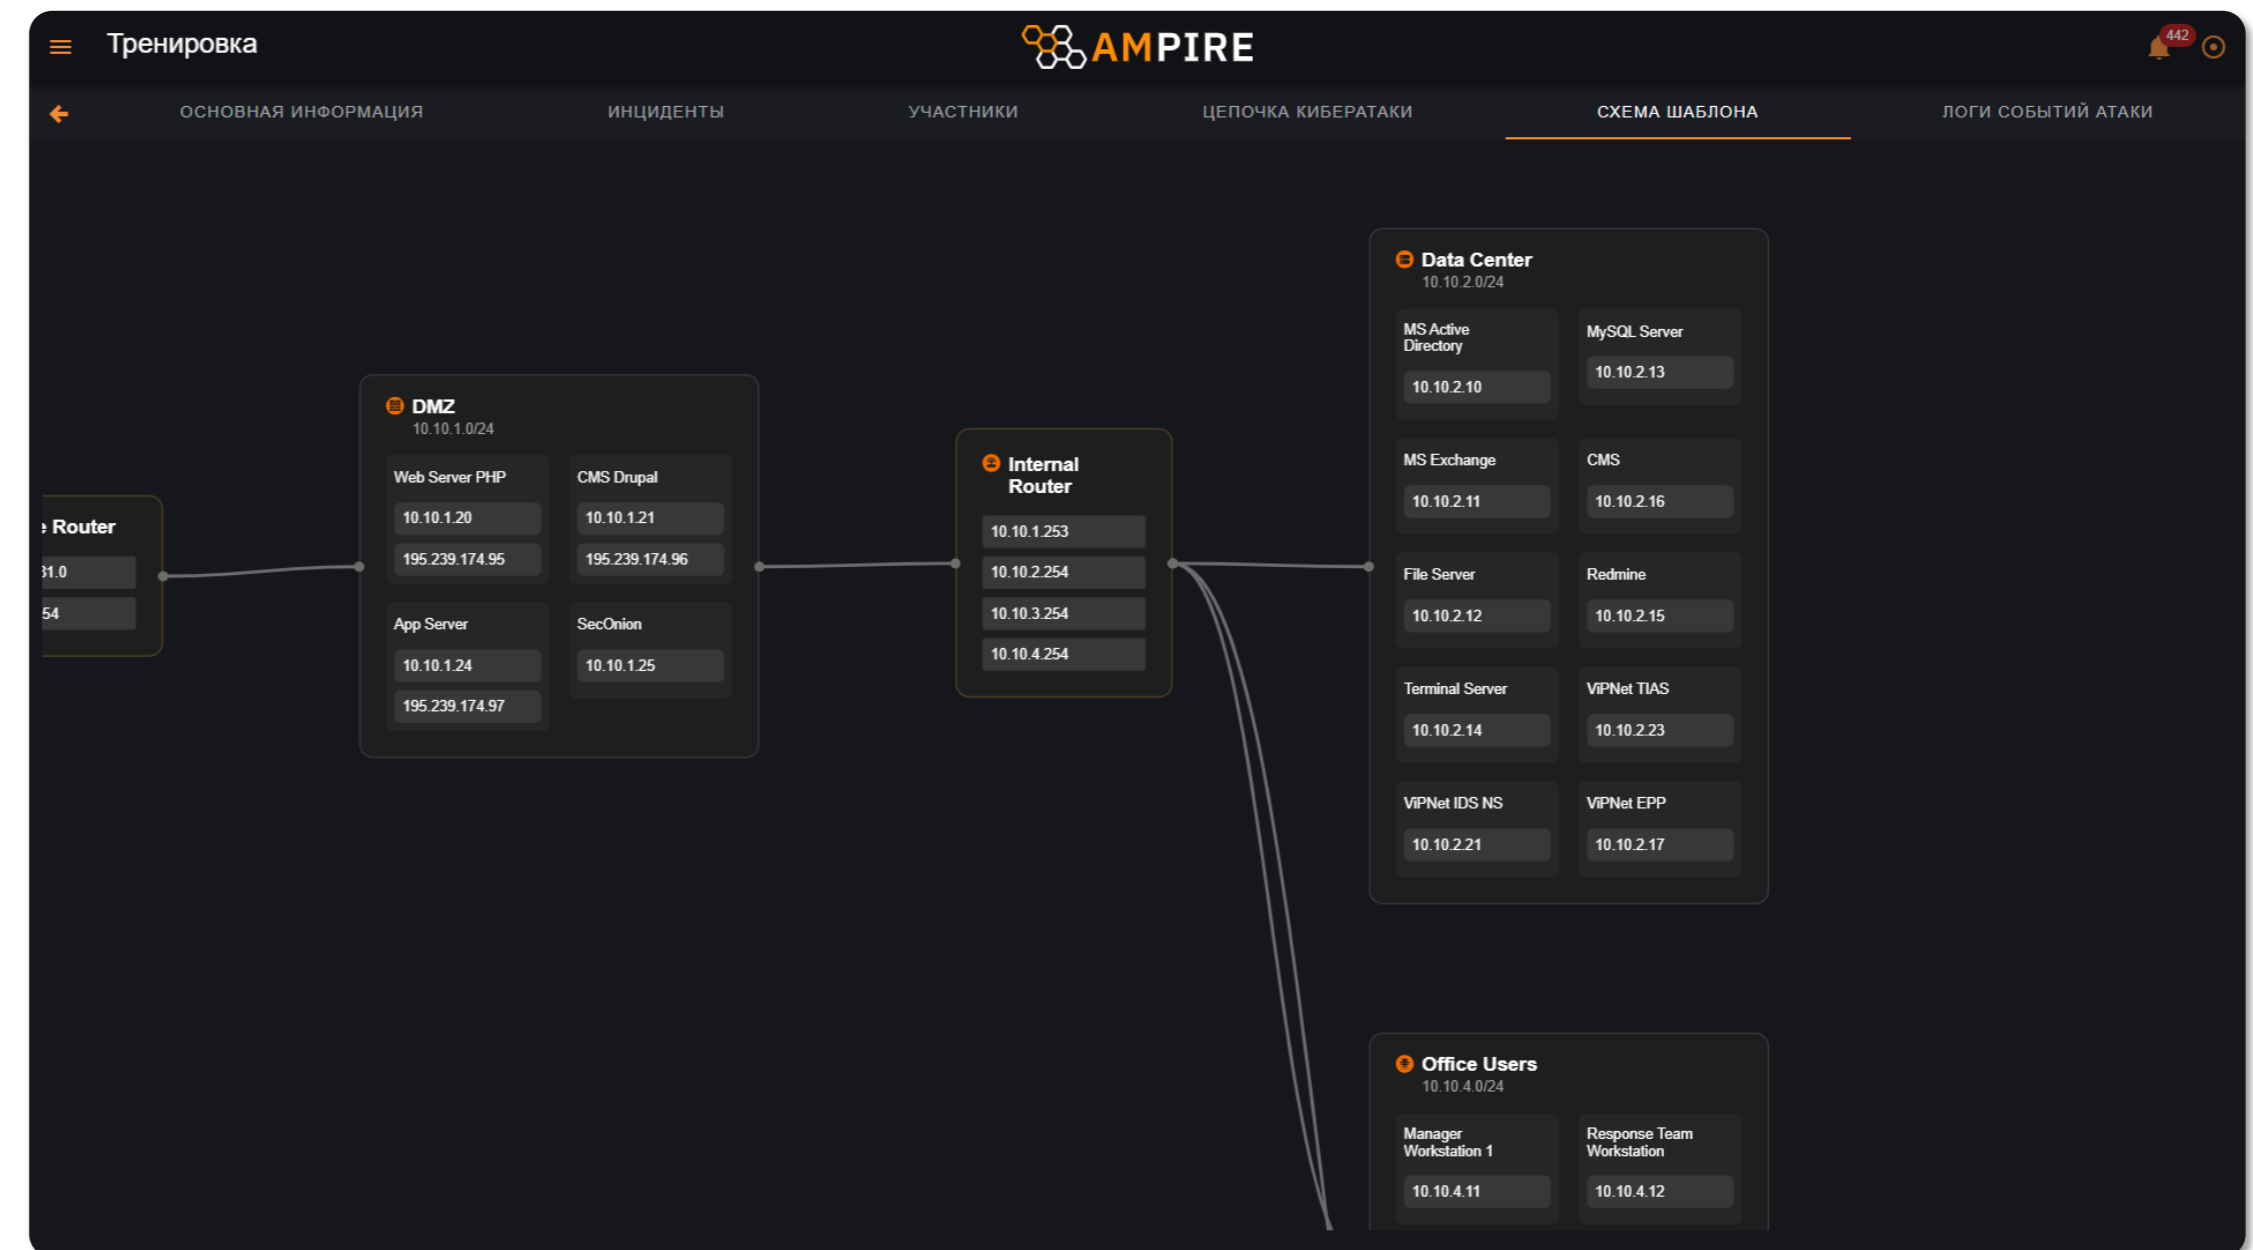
Тренировка

AMPIRE

442

ОСНОВНАЯ ИНФОРМАЦИЯ ИНЦИДЕНТЫ УЧАСТНИКИ ЦЕПОЧКА КИБЕРАТАКИ СХЕМА ШАБЛОНА ЛОГИ СОБЫТИЙ АТАКИ

Data Center
10.10.2.0/24

MS Active Directory
10.10.2.10

MySQL Server
10.10.2.13

MS Exchange
10.10.2.11

CMS
10.10.2.16

File Server
10.10.2.12

Redmine
10.10.2.15

Terminal Server
10.10.2.14

ViPNet TIAS
10.10.2.23

ViPNet IDS NS
10.10.2.21

ViPNet EPP
10.10.2.17

DMZ
10.10.1.0/24

Web Server PHP
10.10.1.20
195.239.174.95

CMS Drupal
10.10.1.21
195.239.174.96

App Server
10.10.1.24
195.239.174.97

SecOnion
10.10.1.25

Internal Router
10.10.1.253
10.10.2.254
10.10.3.254
10.10.4.254

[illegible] Router
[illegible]1.0
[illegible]54

Office Users
10.10.4.0/24

Manager Workstation 1
10.10.4.11

Response Team Workstation
10.10.4.12